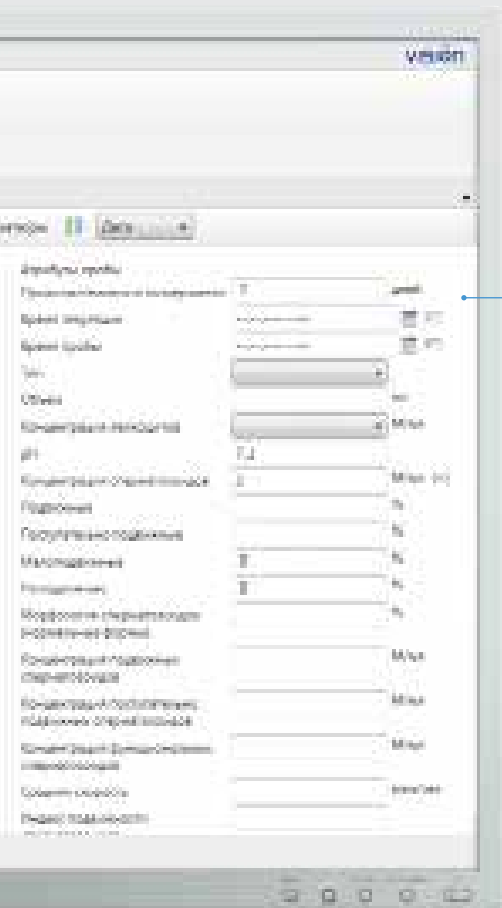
vision

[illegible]

Атрибуты пробы

Продолжительность воздержания | 7 | дней
Время получения | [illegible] |
Время пробы | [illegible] |
Тип |
Объем | | мл
Концентрация лейкоцитов | | М/мл
pH | 7,2
Концентрация сперматозоидов | 0 | М/мл
Подвижные | | %
Поступательно подвижные | | %
Малоподвижные | 0 | %
Неподвижные | 0 | %
Морфология сперматозоидов нормальная форма | | %
Концентрация подвижных сперматозоидов | | М/мл
Концентрация поступательно подвижных сперматозоидов | | М/мл
Концентрация функциональных сперматозоидов | | М/мл
Средняя скорость | | мкм/сек
Индекс подвижности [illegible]